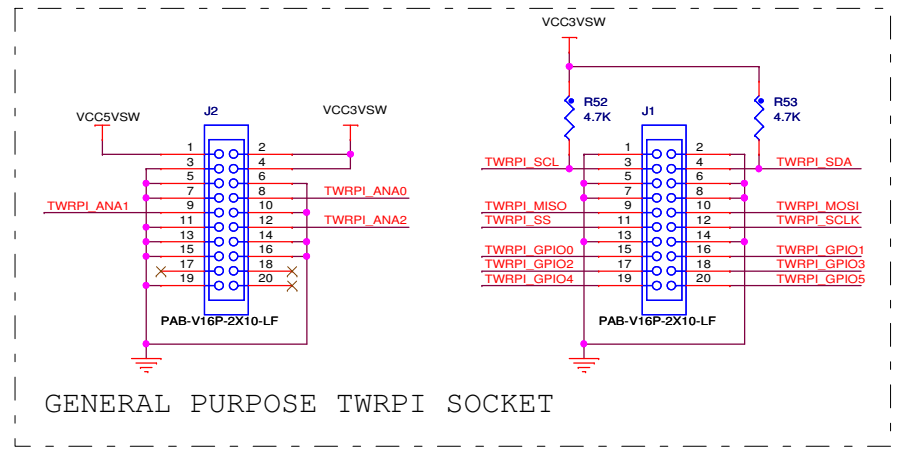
VCC3VSW

J2

VCC5VSW

VCC3VSW

1 2
3 4
5 6
7 8
9 10
11 12
13 14
15 16
17 18
19 20

TWRPI_ANA0
TWRPI_ANA1
TWRPI_ANA2

PAB-V16P-2X10-LF

R52
4.7K

R53
4.7K

J1

TWRPI_SCL
TWRPI_SDA

1 2
3 4
5 6
7 8
9 10
11 12
13 14
15 16
17 18
19 20

TWRPI_MISO
TWRPI_MOSI
TWRPI_SS
TWRPI_SCLK
TWRPI_GPIO0
TWRPI_GPIO1
TWRPI_GPIO2
TWRPI_GPIO3
TWRPI_GPIO4
TWRPI_GPIO5

PAB-V16P-2X10-LF

GENERAL PURPOSE TWRPI SOCKET